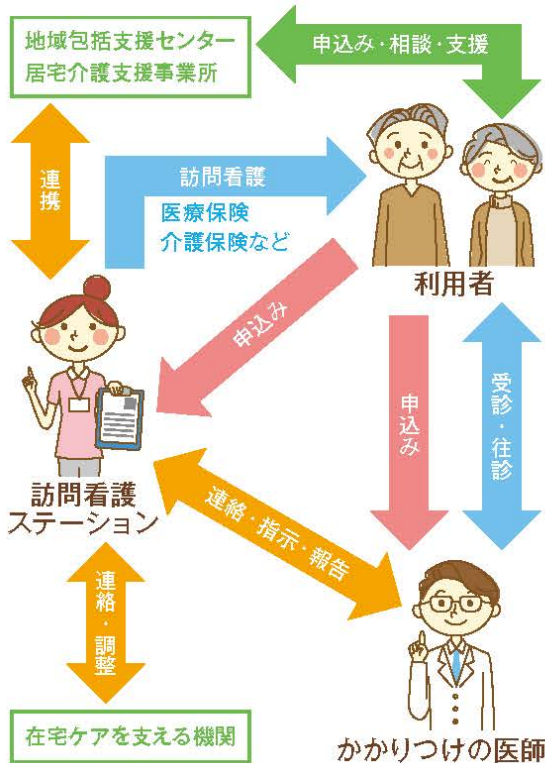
地域包括支援センター
居宅介護支援事業所

申込み・相談・支援

連携

訪問看護

医療保険
介護保険など

利用者

申込み

申込み

受診・往診

訪問看護
ステーション

連絡・指示・報告

連絡・調整

在宅ケアを支える機関

かかりつけの医師